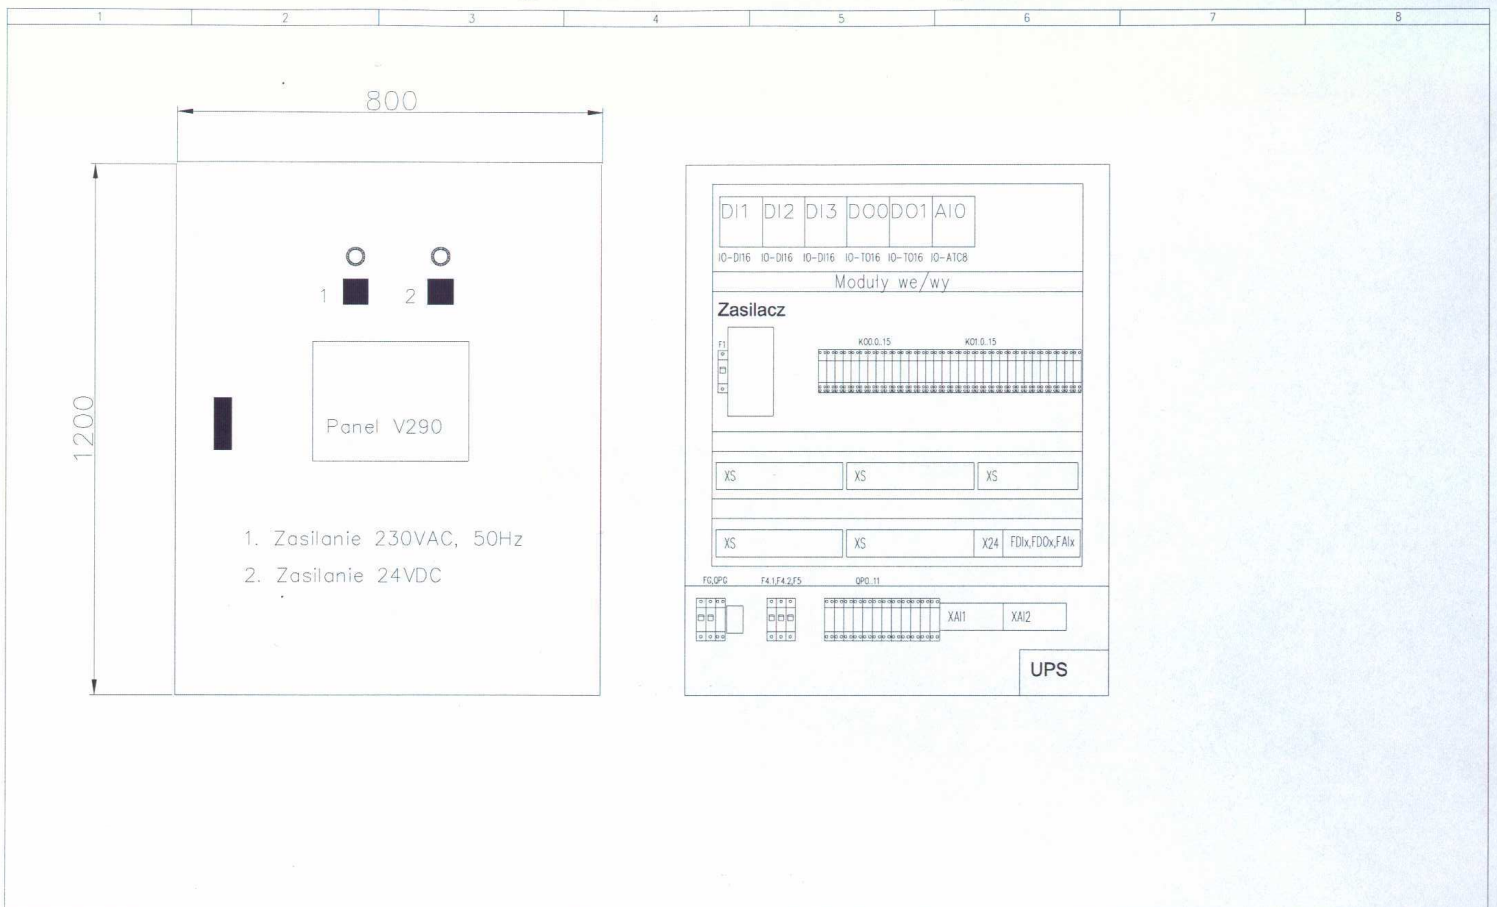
1 2 3 4 5 6 7 8

800

1200

1 2

Panel V290

1. Zasilanie 230VAC, 50Hz
2. Zasilanie 24VDC

DI1 DI2 DI3 DO0 DO1 AI0

IO-DI16 IO-DI16 IO-DI16 IO-TO16 IO-TO16 IO-ATC8

Moduły we/wy

Zasilacz

F1

KO0.0..15 KO1.0..15

XS XS XS

XS XS X24 FDIx,FDOx,FAIx

FC,QPG F4.1,F4.2,F5 QPO..11

XAI1 XAI2

UPS